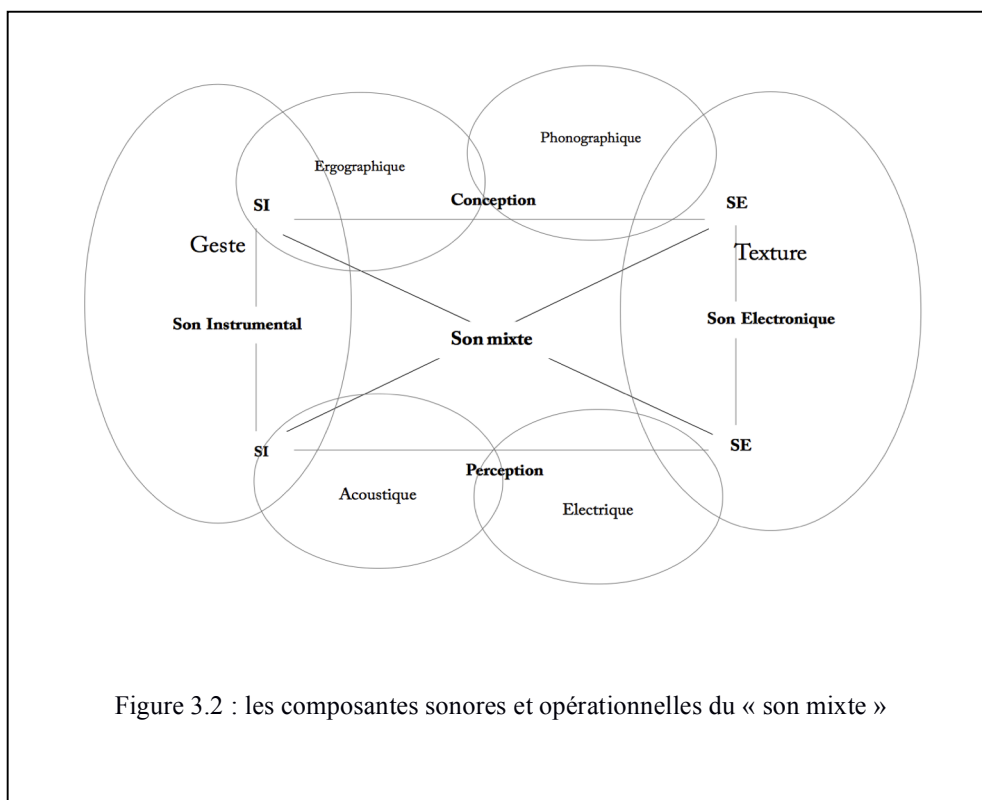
Phonographique

Ergographique

SI

Conception

SE

Geste

Texture

Son Instrumental

Son mixte

Son Electronique

SI

SE

Perception

Acoustique

Electrique

Figure 3.2 : les composantes sonores et opérationnelles du « son mixte »